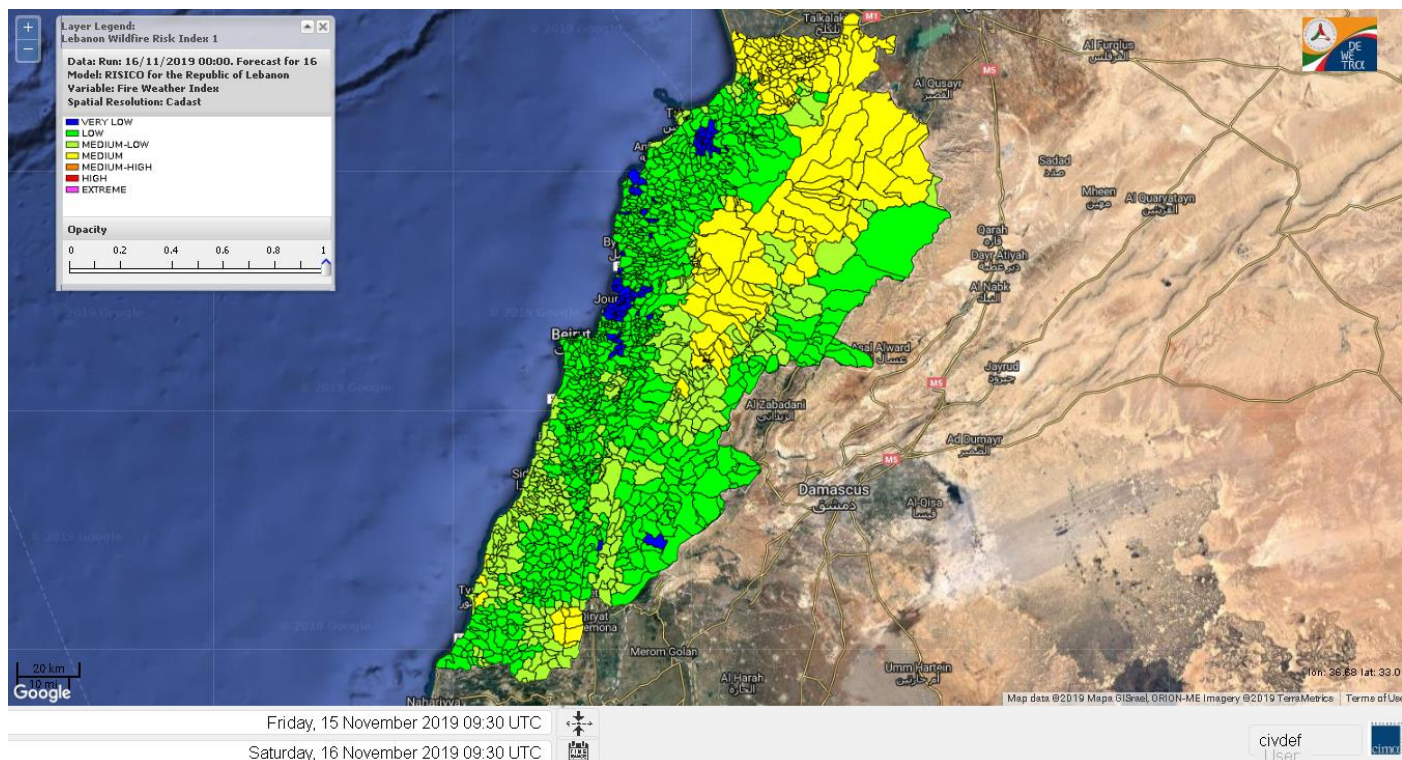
+
−
Layer Legend:
Lebanon Wildfire Risk Index 1

Data: Run: 16/11/2019 00:00. Forecast for 16
Model: RISICO for the Republic of Lebanon
Variable: Fire Weather Index
Spatial Resolution: Cadast

VERY LOW
LOW
MEDIUM-LOW
MEDIUM
MEDIUM-HIGH
HIGH
EXTREME

Opacity
0 0.2 0.4 0.6 0.8 1

© 2019 Google
© 2019 Google
© 2019 Google
© 2019 Google
© 2019 Google
© 2019 Google

Talkalakh
M1
Al Furqlus
الفرقلس
Al Qusayr
القصير
M5
Sadad
صدد
Mheen
مهين
Al Quaryatayn
القريتين
Qarah
قارة
Dayr Atiyah
دير عطية
An Nabk
النبك
Beirut
Jour
By
Asal Alward
عسال الورد
M5
Jayrud
جيرود
Al Zabadani
الزبداني
Ad Dumayr
الضمير
M5
Damascus
دمشق
Al Qisa
القصة
Sid
Ty
Qiryat
Shmona
Merom Golan
Al Harah
الحارة
Umm Hartein
أم حارتين
Nahariyya

20 km
10 mi
Google
lon: 36.68 lat: 33.0
Map data ©2019 Mapa GISrael, ORION-ME Imagery ©2019 TerraMetrics Terms of Use

DE WE TRA

Friday, 15 November 2019 09:30 UTC
Saturday, 16 November 2019 09:30 UTC
civdef
User
cimo